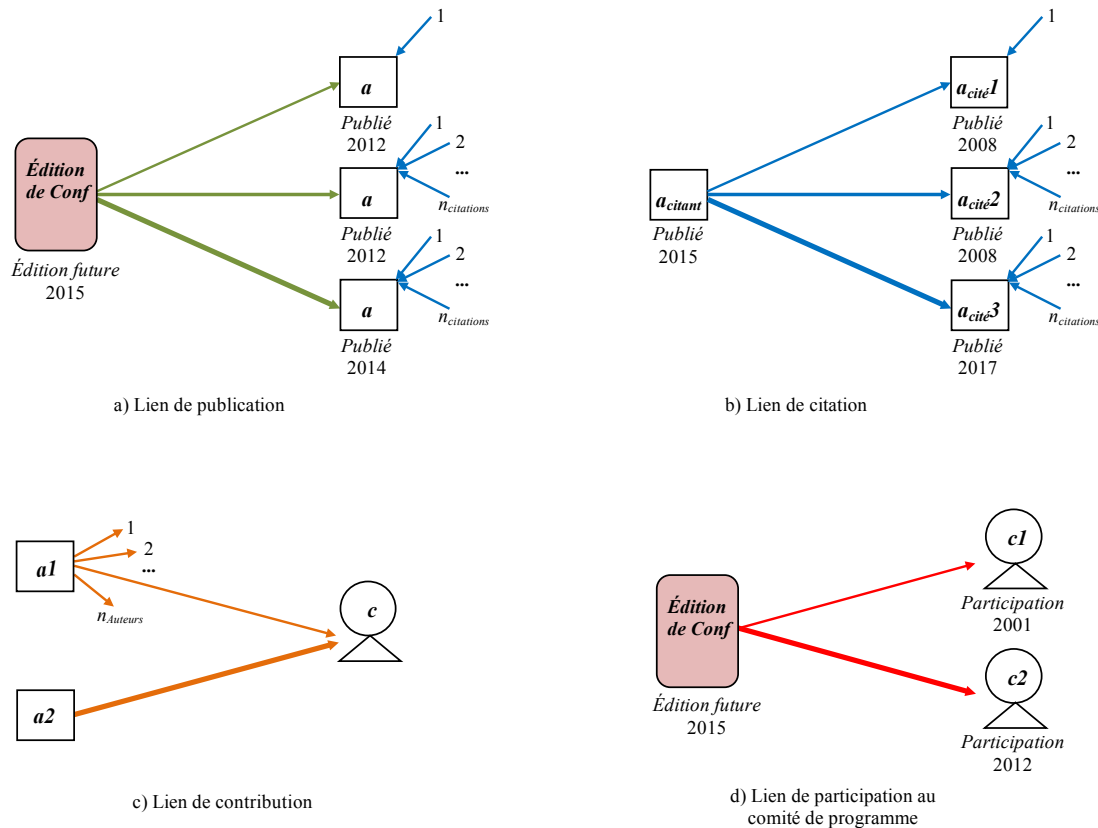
1

Édition de Conf

Édition future
2015

a
Publié
2012

1
2
...
$n_{citations}$

a
Publié
2012

1
2
...
$n_{citations}$

a
Publié
2014

a) Lien de publication

1

$a_{citant}$
Publié
2015

$a_{cité}1$
Publié
2008

1
2
...
$n_{citations}$

$a_{cité}2$
Publié
2008

1
2
...
$n_{citations}$

$a_{cité}3$
Publié
2017

b) Lien de citation

a1

1
2
...
$n_{Auteurs}$

c

a2

c) Lien de contribution

Édition de Conf

Édition future
2015

c1
Participation
2001

c2
Participation
2012

d) Lien de participation au comité de programme